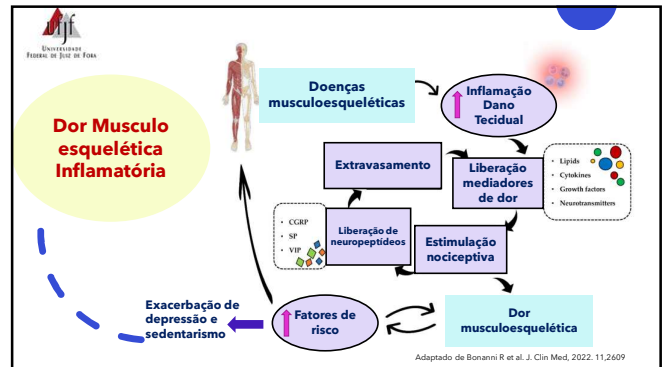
UFJF
Universidade Federal de Juiz de Fora

Dor Musculo esquelética Inflamatória

Doenças musculoesqueléticas

Inflamação Dano Tecidual

Extravasamento

Liberação mediadores de dor

- Lipids
- Cytokines
- Growth factors
- Neurotransmitters

- CGRP
- SP
- VIP

Liberação de neuropeptídeos

Estimulação nociceptiva

Exacerbação de depressão e sedentarismo

Fatores de risco

Dor musculoesquelética

Adaptado de Bonanni R et al. J. Clin Med, 2022. 11,2609